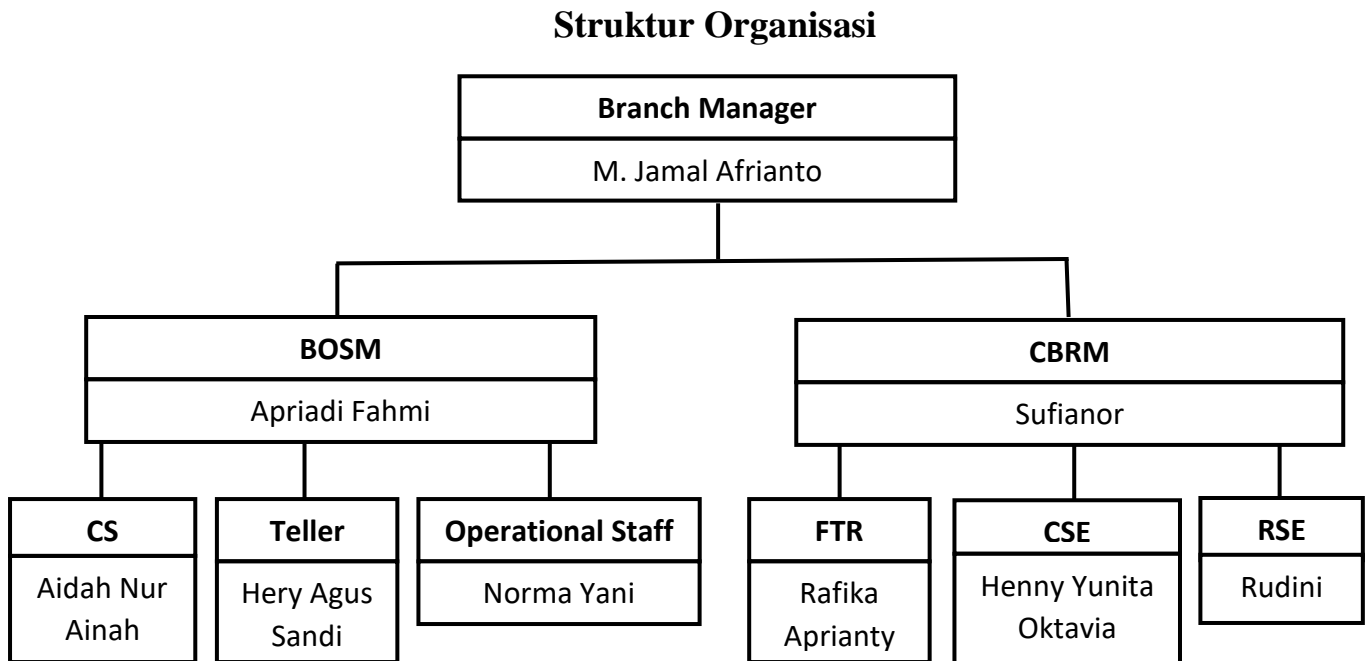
Struktur Organisasi

Branch Manager
M. Jamal Afrianto

BOSM
Apriadi Fahmi

CBRM
Sufianor

CS
Aidah Nur Ainah

Teller
Hery Agus Sandi

Operational Staff
Norma Yani

FTR
Rafika Aprianty

CSE
Henny Yunita Oktavia

RSE
Rudini